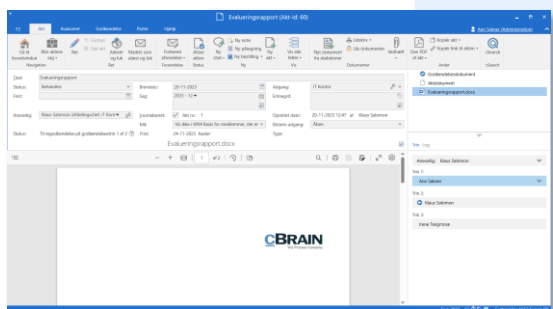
Evalueringsrapport (Akt-id: 60)

Filer | Akt | Avanceret | Godkendelser | Porter | Hjælp

Ann Salmer (Administration)

Navigation | Ret | Fremsendelse | Status | Ny | Vis | Dokumenter | Andet | cSearch

Titel: Evalueringsrapport
Status: Behandles
Frist:
Ansvarlig: Klaus Salomon (Afdelingschef, IT Kontor)
Status: Til regodkendelse på godkendelsesrute 1 af 3
Brevdato: 20-11-2023
Sag: 2023 - 12
Journalisere: Akt nr.: 7
Afd: Vis ikke i WWW-Basis for medlemmer, der er
Frist: 24-11-2023 Kontor
Adgang: IT Kontor
Emneord:
Oprettet dato: 20-11-2023 12:47 Klaus Salomon
Stemme adgang: Åben
Type:

Evalueringsrapport.docx

Godkendelsesdokument
Aktdokument
Evalueringsrapport.docx

Trin | Log
Ansvarlig: Klaus Salomon
Trin 1:
Ann Salmer
Trin 2:
Klaus Salomon
Trin 3:
Irene Torgimse

CBRAIN